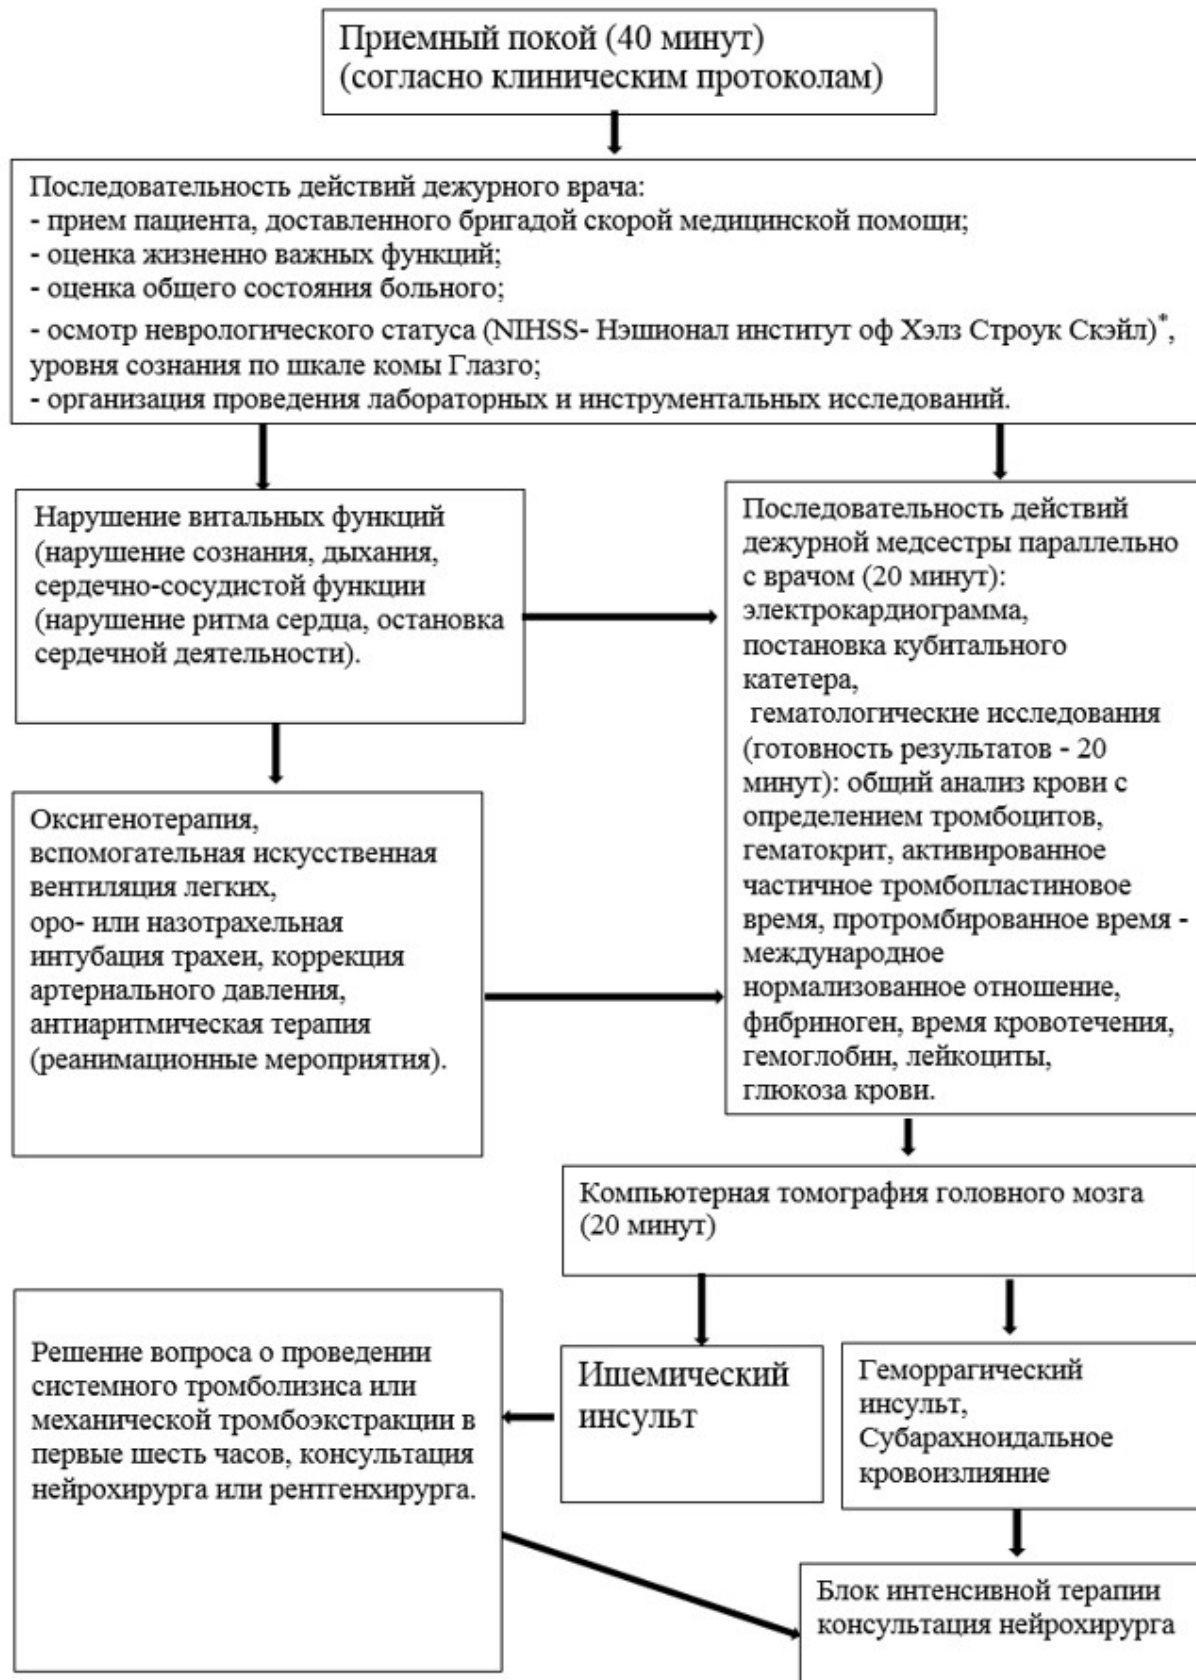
Приемный покой (40 минут)
(согласно клиническим протоколам)

Последовательность действий дежурного врача:
- прием пациента, доставленного бригадой скорой медицинской помощи;
- оценка жизненно важных функций;
- оценка общего состояния больного;
- осмотр неврологического статуса (NIHSS- Нэшионал институт оф Хэлз Строук Скэйл)$^*$, уровня сознания по шкале комы Глазго;
- организация проведения лабораторных и инструментальных исследований.

Нарушение витальных функций (нарушение сознания, дыхания, сердечно-сосудистой функции (нарушение ритма сердца, остановка сердечной деятельности).

Последовательность действий дежурной медсестры параллельно с врачом (20 минут): электрокардиограмма, постановка кубитального катетера,
гематологические исследования (готовность результатов - 20 минут): общий анализ крови с определением тромбоцитов, гематокрит, активированное частичное тромбопластиновое время, протромбированное время - международное нормализованное отношение, фибриноген, время кровотечения, гемоглобин, лейкоциты, глюкоза крови.

Оксигенотерапия, вспомогательная искусственная вентиляция легких,
оро- или назотрахельная интубация трахеи, коррекция артериального давления, антиаритмическая терапия (реанимационные мероприятия).

Компьютерная томография головного мозга (20 минут)

Решение вопроса о проведении системного тромболизиса или механической тромбоэкстракции в первые шесть часов, консультация нейрохирурга или рентгенхирурга.

Ишемический инсульт

Геморрагический инсульт,
Субарахноидальное кровоизлияние

Блок интенсивной терапии консультация нейрохирурга